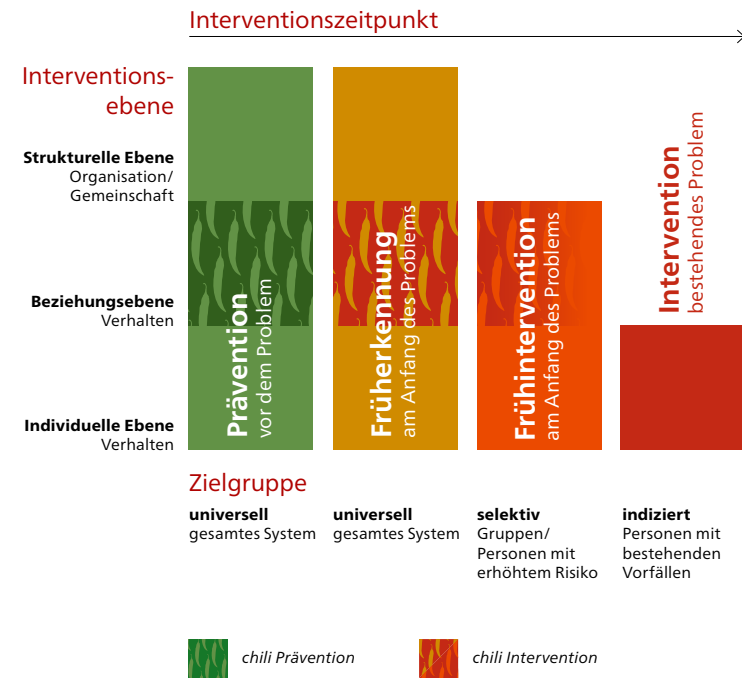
Interventionszeitpunkt

Interventions-ebene

**Strukturelle Ebene**
Organisation/ Gemeinschaft

**Beziehungsebene**
Verhalten

**Individuelle Ebene**
Verhalten

**Prävention**
vor dem Problem

**Früherkennung**
am Anfang des Problems

**Frühintervention**
am Anfang des Problems

**Intervention**
bestehendes Problem

Zielgruppe

**universell**
gesamtes System

**universell**
gesamtes System

**selektiv**
Gruppen/ Personen mit erhöhtem Risiko

**indiziert**
Personen mit bestehenden Vorfällen

*chili Prävention*

*chili Intervention*